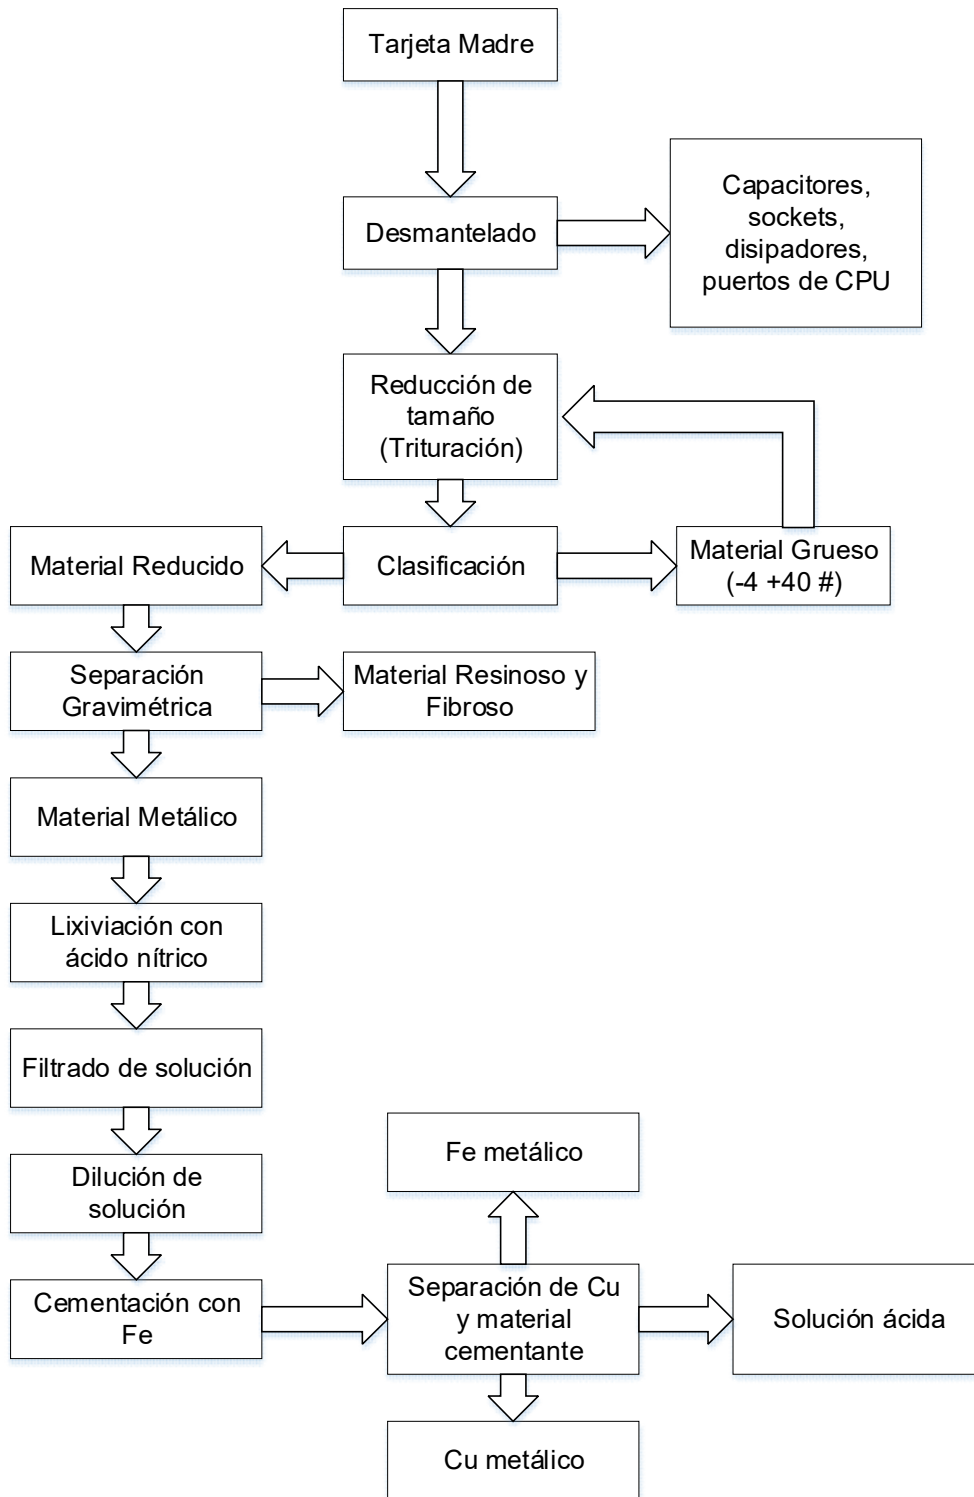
Tarjeta Madre

Desmantelado

Capacitores, sockets, disipadores, puertos de CPU

Reducción de tamaño (Trituración)

Material Reducido

Clasificación

Material Grueso (-4 +40 #)

Separación Gravimétrica

Material Resinoso y Fibroso

Material Metálico

Lixiviación con ácido nítrico

Filtrado de solución

Dilución de solución

Cementación con Fe

Fe metálico

Separación de Cu y material cementante

Solución ácida

Cu metálico